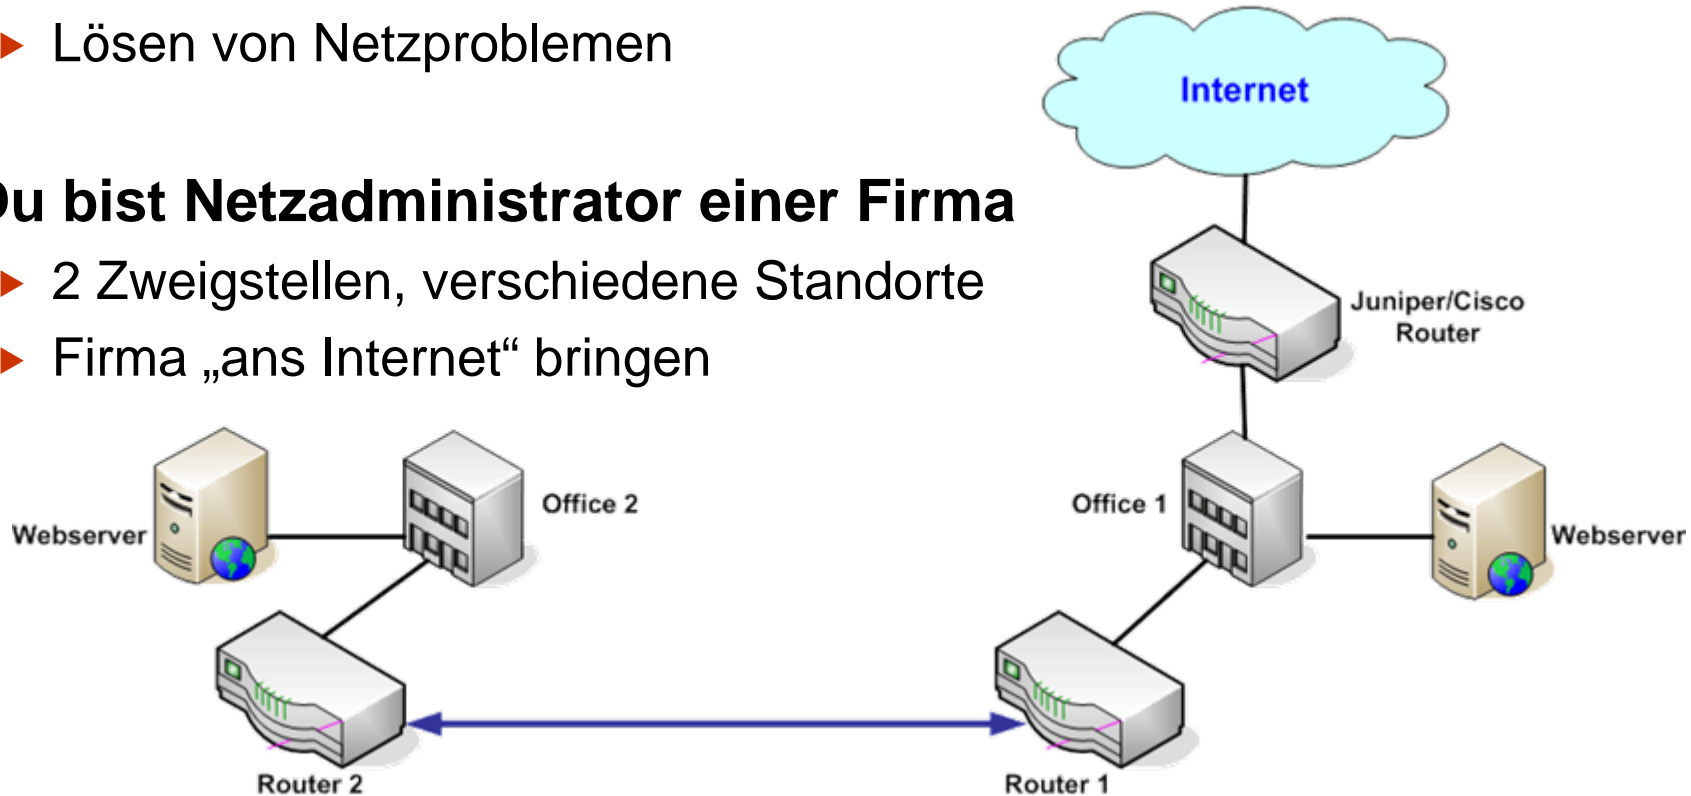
▸ Lösen von Netzproblemen

**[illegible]u bist Netzadministrator einer Firma**

▸ 2 Zweigstellen, verschiedene Standorte

▸ Firma „ans Internet“ bringen

Internet

Juniper/Cisco Router

Webserver

Office 2

Office 1

Webserver

Router 2

Router 1